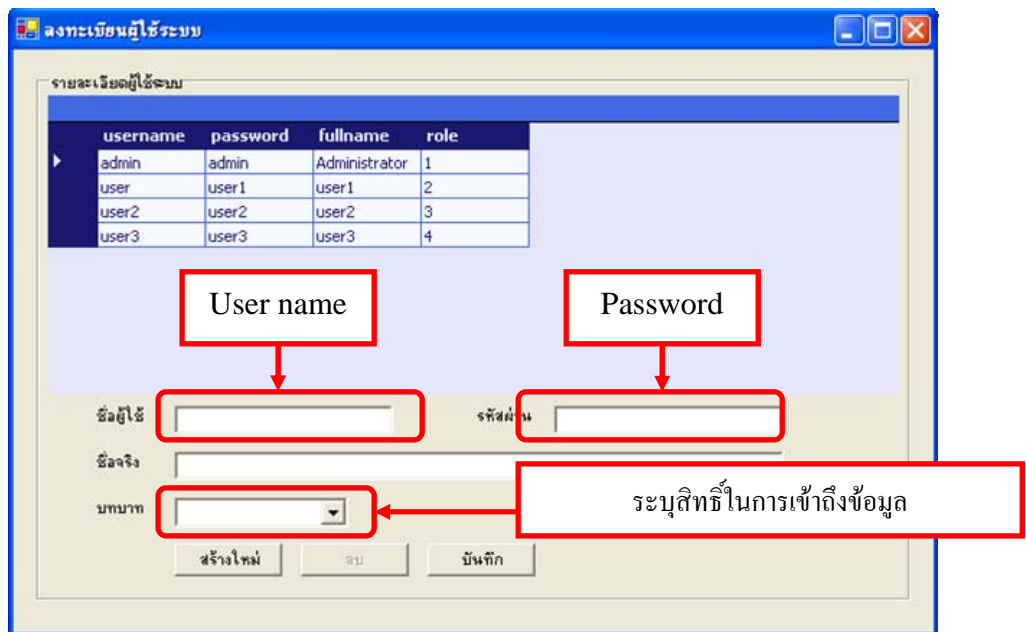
ลงทะเบียนผู้ใช้ระบบ

รายละเอียดผู้ใช้ระบบ

| username | password | fullname | role |
|---|---|---|---|
| admin | admin | Administrator | 1 |
| user | user1 | user1 | 2 |
| user2 | user2 | user2 | 3 |
| user3 | user3 | user3 | 4 |

User name

Password

ชื่อผู้ใช้

รหัสผ่าน

ชื่อจริง

บทบาท

ระบุสิทธิ์ในการเข้าถึงข้อมูล

สร้างใหม่

ลบ

บันทึก